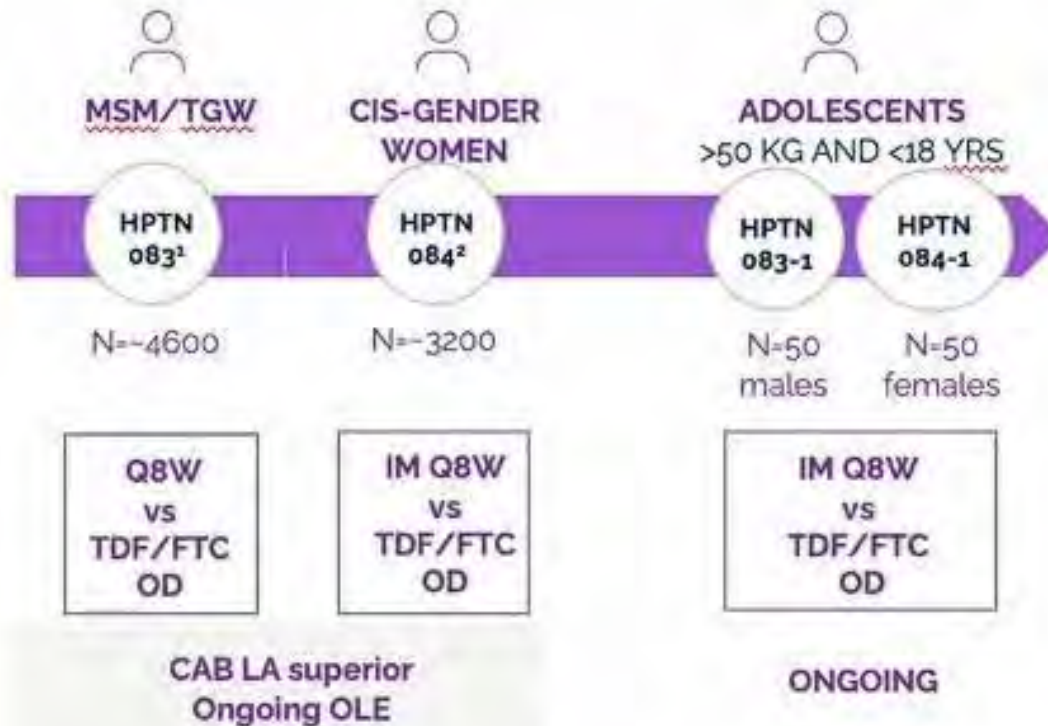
MSM/TGW

CIS-GENDER WOMEN

ADOLESCENTS >50 KG AND <18 YRS

HPTN $083^1$

HPTN $084^2$

HPTN 083-1

HPTN 084-1

N=~4600

N=~3200

N=50 males

N=50 females

Q8W vs TDF/FTC OD

IM Q8W vs TDF/FTC OD

IM Q8W vs TDF/FTC OD

CAB LA superior Ongoing OLE

ONGOING